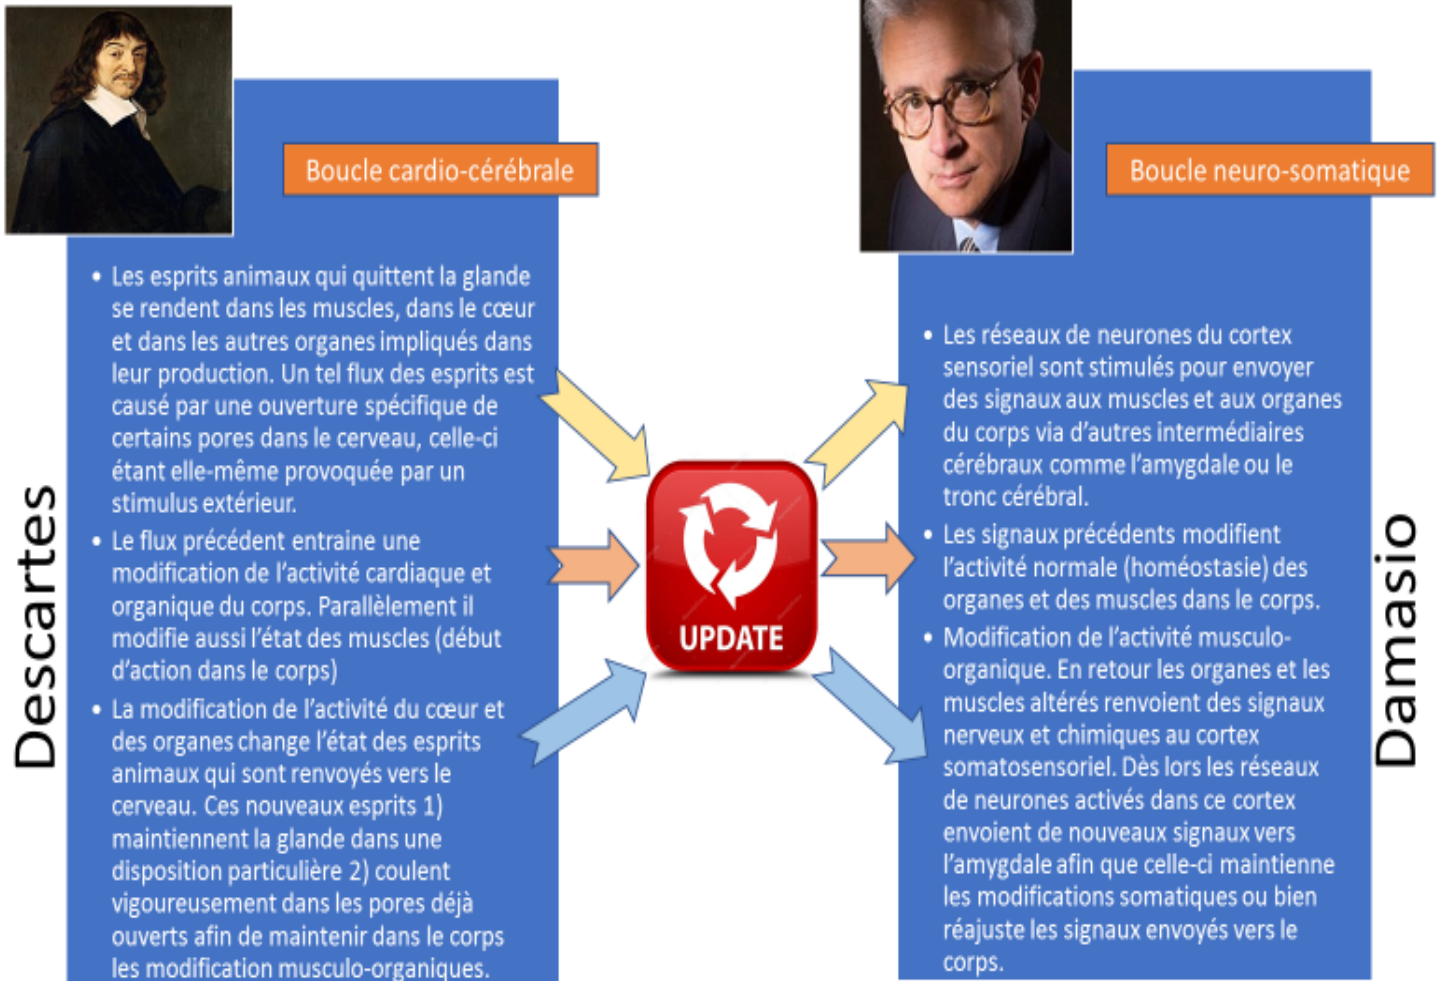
Descartes

Boucle cardio-cérébrale

• Les esprits animaux qui quittent la glande se rendent dans les muscles, dans le cœur et dans les autres organes impliqués dans leur production. Un tel flux des esprits est causé par une ouverture spécifique de certains pores dans le cerveau, celle-ci étant elle-même provoquée par un stimulus extérieur.
• Le flux précédent entraine une modification de l'activité cardiaque et organique du corps. Parallèlement il modifie aussi l'état des muscles (début d'action dans le corps)
• La modification de l'activité du cœur et des organes change l'état des esprits animaux qui sont renvoyés vers le cerveau. Ces nouveaux esprits 1) maintiennent la glande dans une disposition particulière 2) coulent vigoureusement dans les pores déjà ouverts afin de maintenir dans le corps les modification musculo-organiques.

UPDATE

Boucle neuro-somatique

• Les réseaux de neurones du cortex sensoriel sont stimulés pour envoyer des signaux aux muscles et aux organes du corps via d'autres intermédiaires cérébraux comme l'amygdale ou le tronc cérébral.
• Les signaux précédents modifient l'activité normale (homéostasie) des organes et des muscles dans le corps.
• Modification de l'activité musculo-organique. En retour les organes et les muscles altérés renvoient des signaux nerveux et chimiques au cortex somatosensoriel. Dès lors les réseaux de neurones activés dans ce cortex envoient de nouveaux signaux vers l'amygdale afin que celle-ci maintienne les modifications somatiques ou bien réajuste les signaux envoyés vers le corps.

Damasio